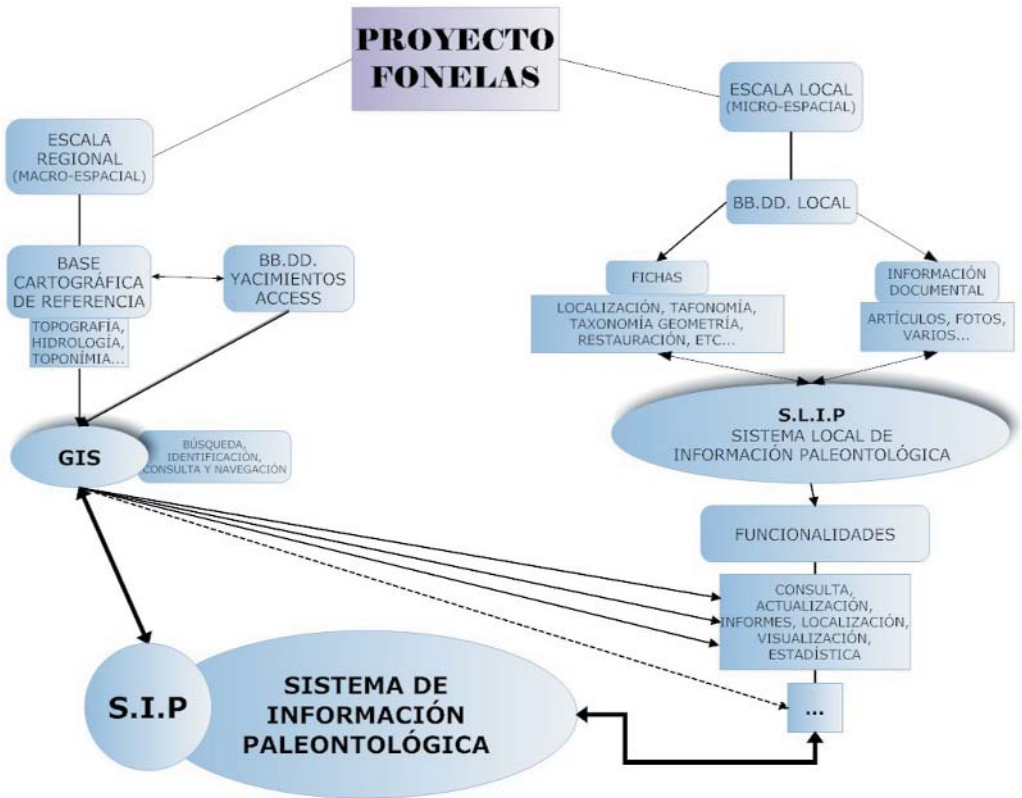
PROYECTO FONELAS

ESCALA REGIONAL (MACRO-ESPACIAL)

BASE CARTOGRÁFICA DE REFERENCIA

TOPOGRAFÍA, HIDROLOGÍA, TOPONÍMIA...

BB.DD. YACIMIENTOS ACCESS

GIS

BÚSQUEDA, IDENTIFICACIÓN, CONSULTA Y NAVEGACIÓN

ESCALA LOCAL (MICRO-ESPACIAL)

BB.DD. LOCAL

FICHAS

LOCALIZACIÓN, TAFONOMÍA, TAXONOMÍA GEOMETRÍA, RESTAURACIÓN, ETC...

INFORMACIÓN DOCUMENTAL

ARTÍCULOS, FOTOS, VARIOS...

S.L.I.P
SISTEMA LOCAL DE INFORMACIÓN PALEONTOLÓGICA

FUNCIONALIDADES

CONSULTA, ACTUALIZACIÓN, INFORMES, LOCALIZACIÓN, VISUALIZACIÓN, ESTADÍSTICA

...

S.I.P

SISTEMA DE INFORMACIÓN PALEONTOLÓGICA